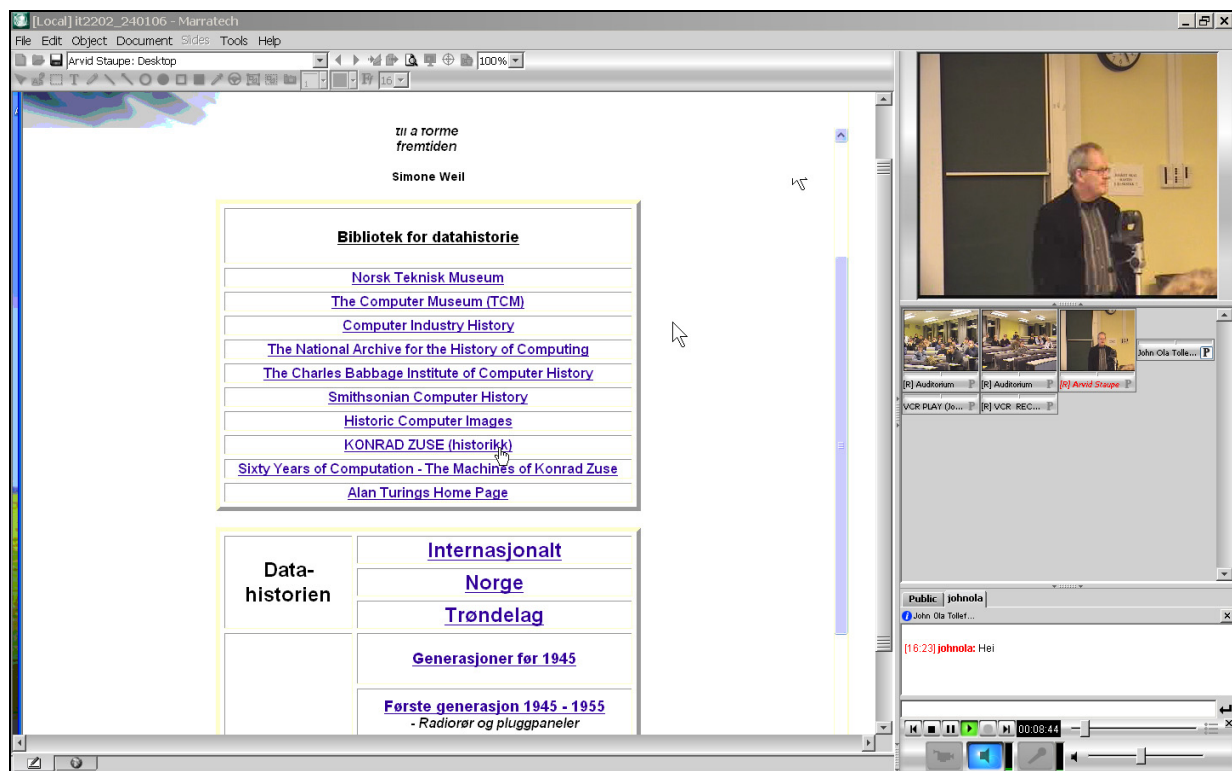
[Local] it2202_240106 - Marratech

File Edit Object Document Slides Tools Help

Arvid Staupe: Desktop

100%

16

til å forme fremtiden

Simone Weil

| Bibliotek for datahistorie |
|---|
| Norsk Teknisk Museum |
| The Computer Museum (TCM) |
| Computer Industry History |
| The National Archive for the History of Computing |
| The Charles Babbage Institute of Computer History |
| Smithsonian Computer History |
| Historic Computer Images |
| KONRAD ZUSE (historikk) |
| Sixty Years of Computation - The Machines of Konrad Zuse |
| Alan Turings Home Page |

| Data-historien | Internasjonalt |
|---|---|
| | Norge |
| | Trøndelag |
| | Generasjoner før 1945 |
| | Første generasjon 1945 - 1955 - Radiorør og pluggpaneler |

John Ola Tolle...

[R] Auditorium

[R] Auditorium

[R] Arvid Staupe

VCR PLAY (Jo...

[R] VCR REC...

Public

johnola

John Ola Tollef...

[16:23] johnola: Hei

00:08:44